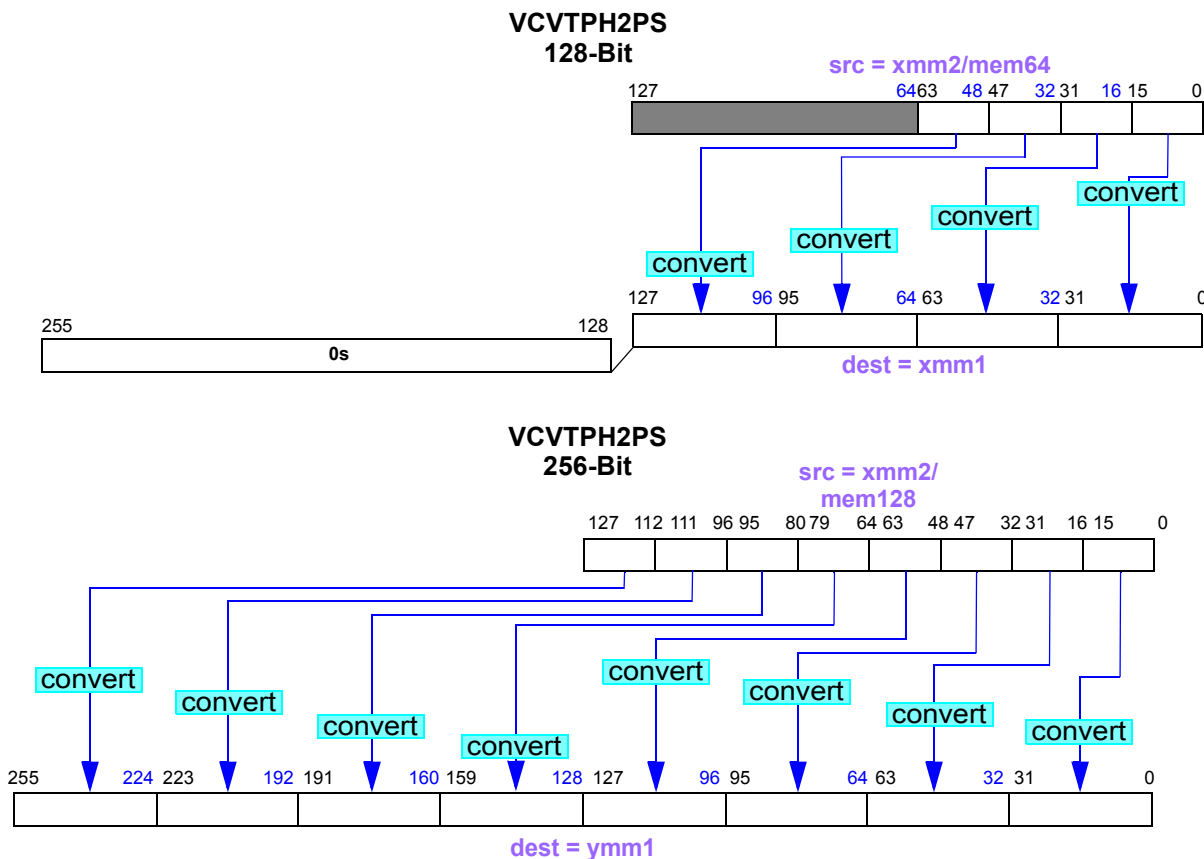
VCVTPH2PS
128-Bit

src = xmm2/mem64

127 64 63 48 47 32 31 16 15 0

convert
convert
convert
convert

127 96 95 64 63 32 31 0

255 128

0s

dest = xmm1

VCVTPH2PS
256-Bit

src = xmm2/
mem128

127 112 111 96 95 80 79 64 63 48 47 32 31 16 15 0

convert
convert
convert
convert
convert
convert
convert
convert

255 224 223 192 191 160 159 128 127 96 95 64 63 32 31 0

dest = ymm1